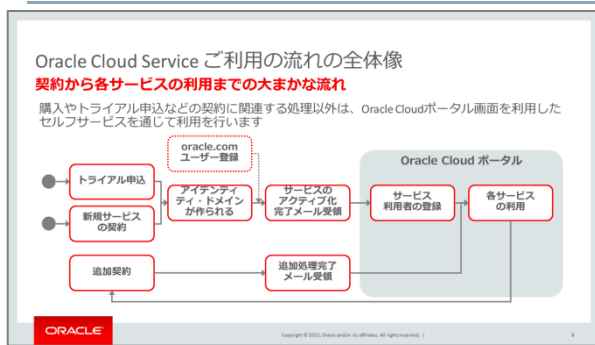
Oracle Cloud Service ご利用の流れの全体像

契約から各サービスの利用までの大まかな流れ

購入やトライアル申込などの契約に関連する処理以外は、Oracle Cloudポータル画面を利用したセルフサービスを通じて利用を行います

oracle.com ユーザー登録

Oracle Cloud ポータル

トライアル申込

新規サービスの契約

アイデンティティ・ドメインが作られる

サービスのアクティブ化完了メール受領

サービス利用者の登録

各サービスの利用

追加契約

追加処理完了メール受領

ORACLE

Copyright © 2015, Oracle and/or its affiliates. All rights reserved. |

6